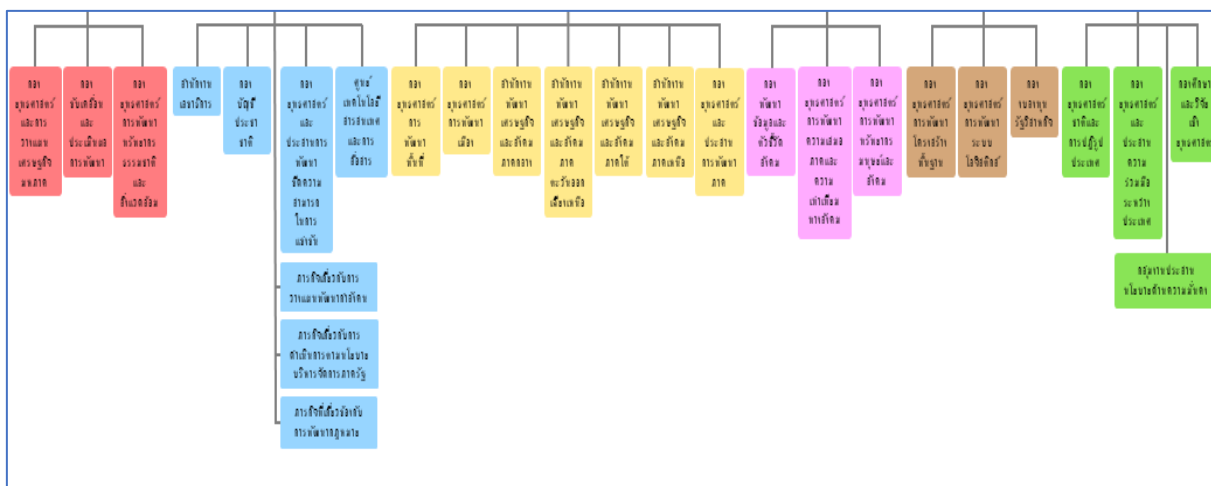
กอง ยุทธศาสตร์ และการวางแผนเศรษฐกิจมหภาค

กอง ขับเคลื่อนและประเมินผลการพัฒนา

กอง ยุทธศาสตร์การพัฒนาทรัพยากรธรรมชาติและสิ่งแวดล้อม

สำนักงานเลขานุการ

กอง บัญชีประชาชาติ

กอง ยุทธศาสตร์และประสานการพัฒนาขีดความสามารถในการแข่งขัน

ศูนย์เทคโนโลยีสารสนเทศและการสื่อสาร

ภารกิจเกี่ยวกับการวางแผนพัฒนาดิจิทัล

ภารกิจเกี่ยวกับการดำเนินการตามนโยบายบริหารจัดการภาครัฐ

ภารกิจเกี่ยวกับการพัฒนาโลจิสติกส์

กอง ยุทธศาสตร์การพัฒนาพื้นที่

กอง ยุทธศาสตร์การพัฒนาเมือง

สำนักงานพัฒนาเศรษฐกิจและสังคมภาคกลาง

สำนักงานพัฒนาเศรษฐกิจและสังคมภาคตะวันออกเฉียงเหนือ

สำนักงานพัฒนาเศรษฐกิจและสังคมภาคใต้

สำนักงานพัฒนาเศรษฐกิจและสังคมภาคเหนือ

กอง ยุทธศาสตร์และประสานการพัฒนาภาค

กอง พัฒนาข้อมูลและตัวชี้วัดสังคม

กอง ยุทธศาสตร์การพัฒนาความเสมอภาคและความเท่าเทียมทางสังคม

กอง ยุทธศาสตร์การพัฒนาทรัพยากรมนุษย์และสังคม

กอง ยุทธศาสตร์การพัฒนาโครงสร้างพื้นฐาน

กอง ยุทธศาสตร์การพัฒนาระบบโลจิสติกส์

กอง ลงทุนรัฐวิสาหกิจ

กอง ยุทธศาสตร์ชาติและการปฏิรูปประเทศ

กอง ยุทธศาสตร์และประสานความร่วมมือระหว่างประเทศ

กองศึกษาและวิจัยเชิงยุทธศาสตร์

กลุ่มงานประสานนโยบายด้านความมั่นคง